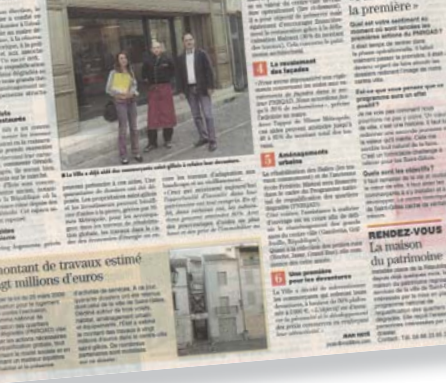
la première »

4 Le ravalement des façades

5 Aménagements urbains

6 Une première pour les devantures

La Ville a déjà été consultée Leila Maffrand ...

RENDEZ-VOUS
La maison du patrimoine

ontant de travaux estimé
gt millions d'euros

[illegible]